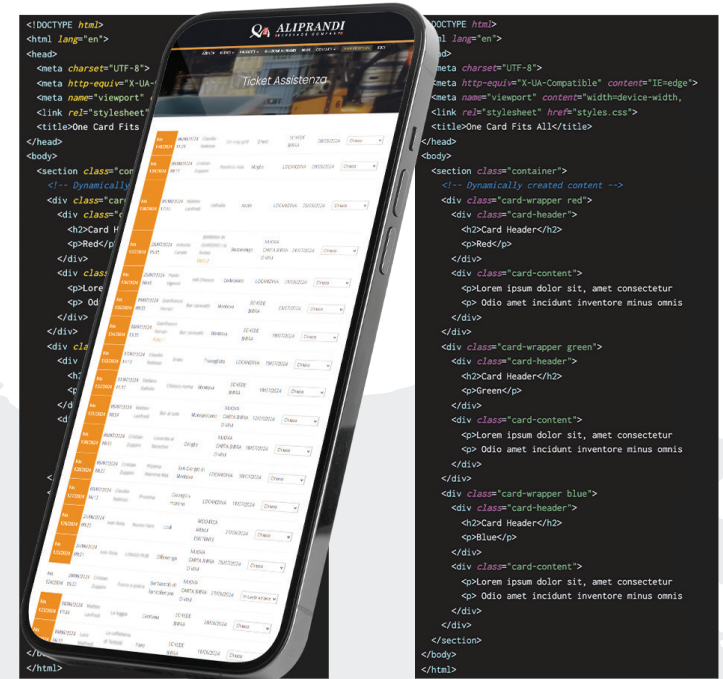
<!DOCTYPE html>
<html lang="en">
<head>
<meta charset="UTF-8">
<meta http-equiv="X-UA-
<meta name="viewport"
<link rel="stylesheet"
<title>One Card Fits
</head>
<body>
<section class="con
<!-- Dynamically
<div class="car
<div class="c
<h2>Card H
<p>Red</p
</div>
<div class
<p>Lore
<p> Od
</div>
</div>
<div cla
<div
<h
<p
</d
<d

ALIPRANDI
Ticket Assistenza

Chiuso
Chiuso
Chiuso
Chiuso
Chiuso
Chiuso
Chiuso
Chiuso
Chiuso
Chiuso
Chiuso
In Lavorazione
Chiuso

</div>
</html>

<!DOCTYPE html>
<html lang="en">
<head>
<meta charset="UTF-8">
<meta http-equiv="X-UA-Compatible" content="IE=edge">
<meta name="viewport" content="width=device-width,
<link rel="stylesheet" href="styles.css">
<title>One Card Fits All</title>
</head>
<body>
<section class="container">
<!-- Dynamically created content -->
<div class="card-wrapper red">
<div class="card-header">
<h2>Card Header</h2>
<p>Red</p>
</div>
<div class="card-content">
<p>Lorem ipsum dolor sit, amet consectetur
<p> Odio amet incidunt inventore minus omnis
</div>
</div>
<div class="card-wrapper green">
<div class="card-header">
<h2>Card Header</h2>
<p>Green</p>
</div>
<div class="card-content">
<p>Lorem ipsum dolor sit, amet consectetur
<p> Odio amet incidunt inventore minus omnis
</div>
</div>
<div class="card-wrapper blue">
<div class="card-header">
<h2>Card Header</h2>
<p>Blue</p>
</div>
<div class="card-content">
<p>Lorem ipsum dolor sit, amet consectetur
<p> Odio amet incidunt inventore minus omnis
</div>
</div>
</section>
</body>
</html>